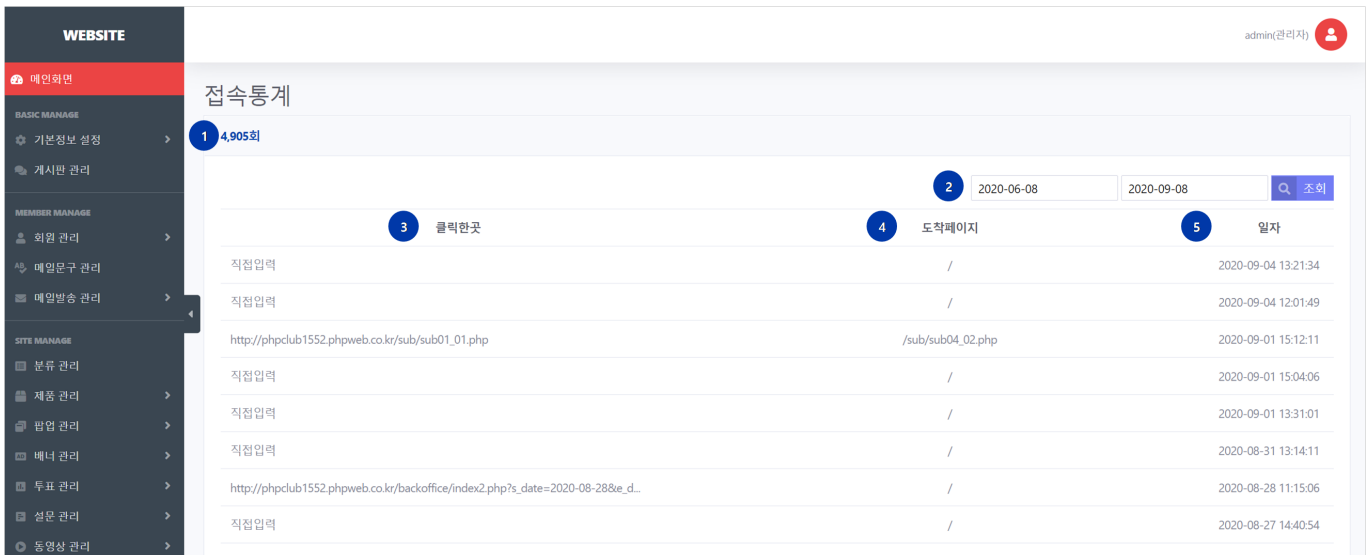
WEBSITE

메인화면

BASIC MANAGE

기본정보 설정

게시판 관리

MEMBER MANAGE

회원 관리

메일문구 관리

메일발송 관리

SITE MANAGE

분류 관리

제품 관리

팝업 관리

배너 관리

투표 관리

설문 관리

동영상 관리

admin(관리자)

접속통계

1 4,905회

2 2020-06-08 2020-09-08 조회

| 3 클릭한곳 | 4 도착페이지 | 5 일자 |
|---|---|---|
| 직접입력 | / | 2020-09-04 13:21:34 |
| 직접입력 | / | 2020-09-04 12:01:49 |
| http://phpclub1552.phpweb.co.kr/sub/sub01_01.php | /sub/sub04_02.php | 2020-09-01 15:12:11 |
| 직접입력 | / | 2020-09-01 15:04:06 |
| 직접입력 | / | 2020-09-01 13:31:01 |
| 직접입력 | / | 2020-08-31 13:14:11 |
| http://phpclub1552.phpweb.co.kr/backoffice/index2.php?s_date=2020-08-28&e_d... | / | 2020-08-28 11:15:06 |
| 직접입력 | / | 2020-08-27 14:40:54 |